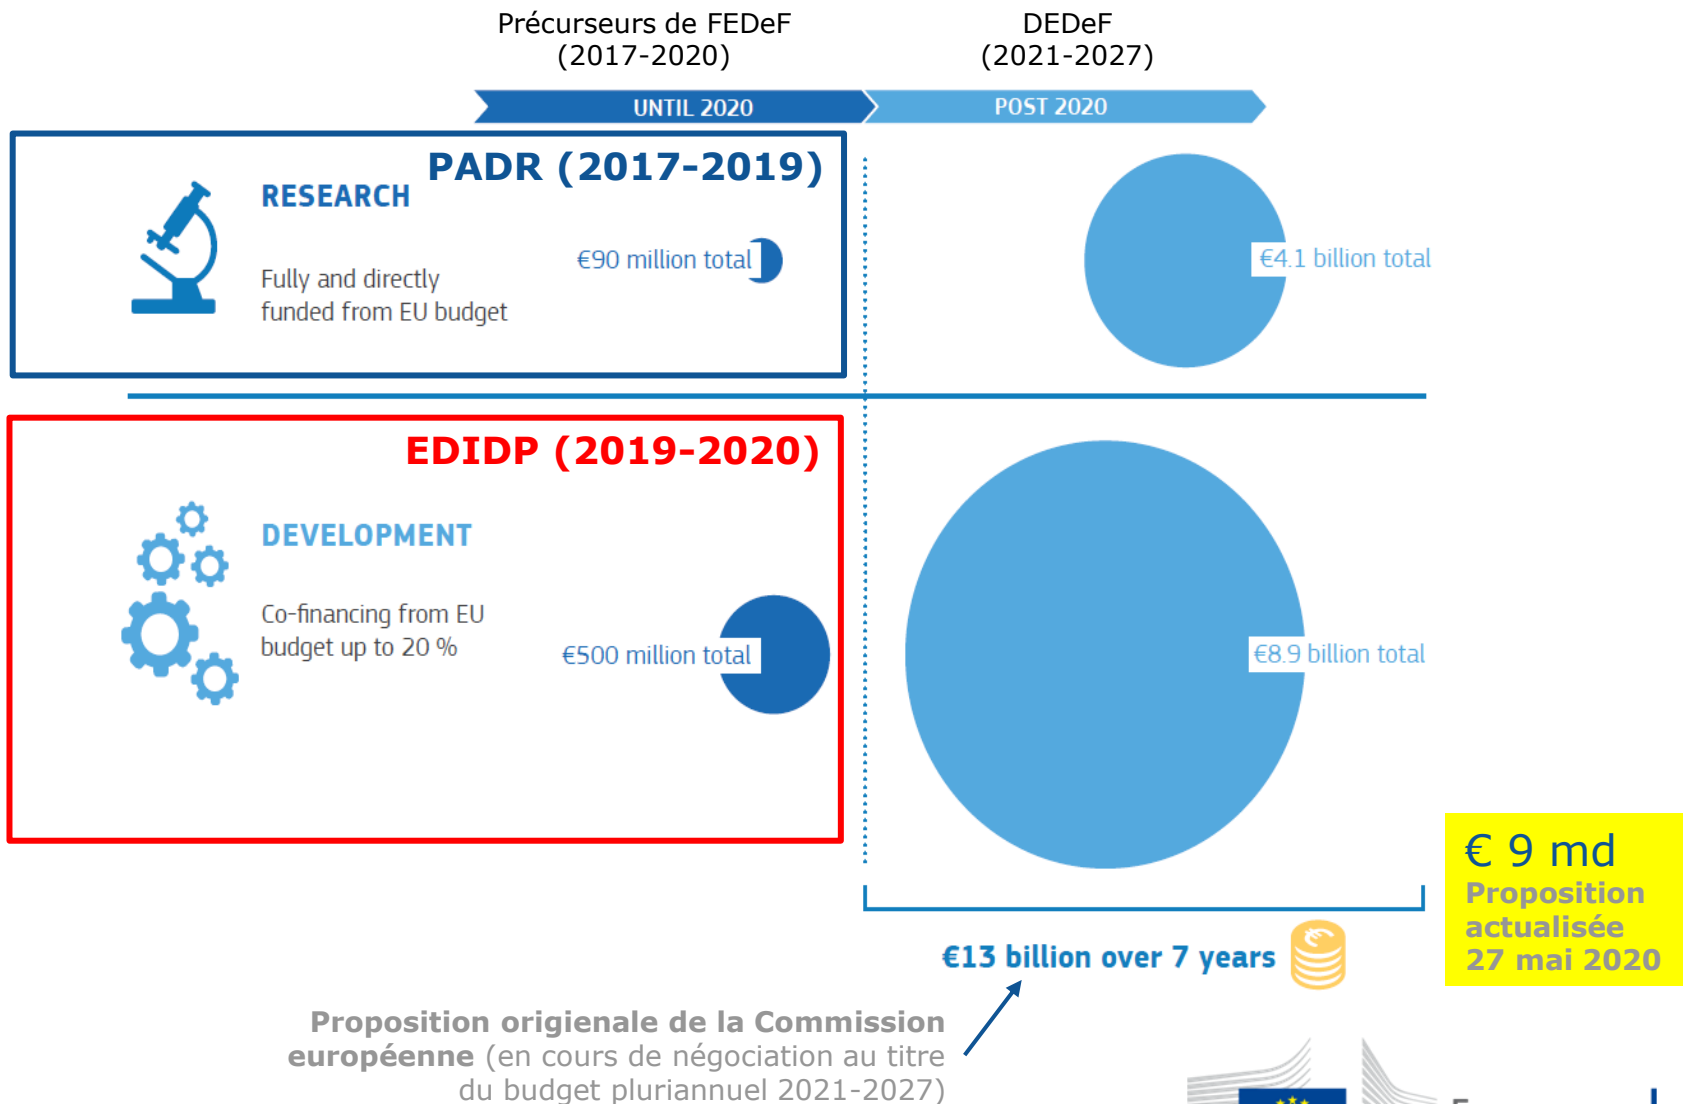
Précurseurs de FEDeF (2017-2020)

DEDeF (2021-2027)

UNTIL 2020

POST 2020

PADR (2017-2019)

RESEARCH

Fully and directly funded from EU budget

€90 million total

€4.1 billion total

EDIDP (2019-2020)

DEVELOPMENT

Co-financing from EU budget up to 20 %

€500 million total

€8.9 billion total

€13 billion over 7 years

€ 9 md
Proposition actualisée 27 mai 2020

Proposition origienale de la Commission européenne (en cours de négociation au titre du budget pluriannuel 2021-2027)